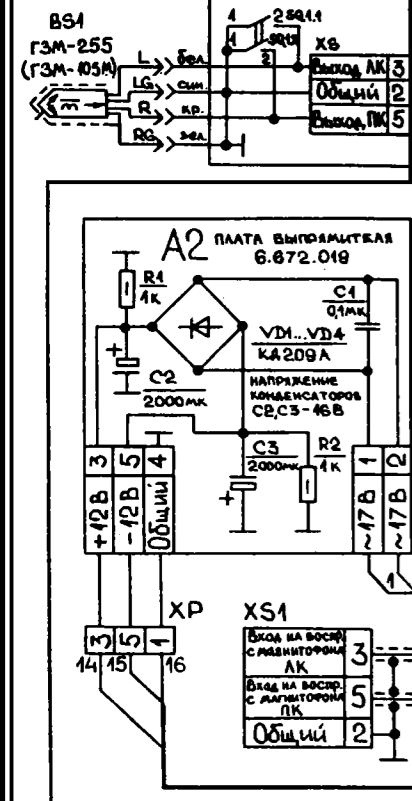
BS1
ГЗМ-255
(ГЗМ-105М)

L бел.
LG син.
R кр.
RG зел.

4
2 SQ1.1
SQ1.2
3

XS
Выход ЛК 3
Общий 2
Выход ПК 5

A2 ПЛАТА ВЫПРЯМИТЕЛЯ
6.672.019

R1
1к

C1
0,1мк

VD1...VD4
КД209А

C2
2000мк

НАПРЯЖЕНИЕ КОНДЕНСАТОРОВ С2,С3-16В

C3
2000мк

R2
1к

3 +12В
5 -12В
4 Общий

1 ~17В
2 ~17В

1

XP
3 5 1
14 15 16

XS1
Вход на воспр. с магнитофона ЛК 3
Вход на воспр. с магнитофона ПК 5
Общий 2